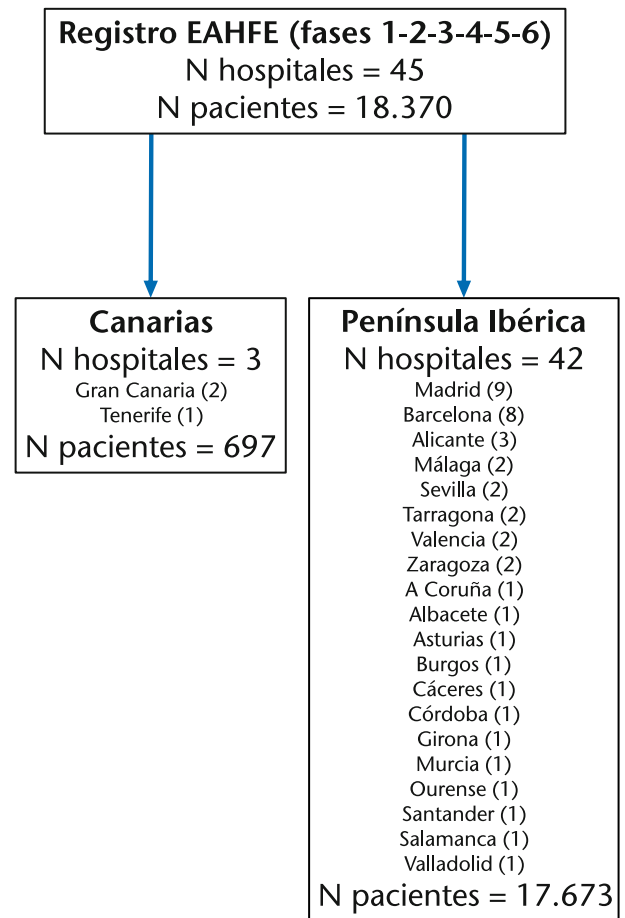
Registro EAHFE (fases 1-2-3-4-5-6)
N hospitales = 45
N pacientes = 18.370

Canarias
N hospitales = 3
Gran Canaria (2)
Tenerife (1)
N pacientes = 697

Península Ibérica
N hospitales = 42
Madrid (9)
Barcelona (8)
Alicante (3)
Málaga (2)
Sevilla (2)
Tarragona (2)
Valencia (2)
Zaragoza (2)
A Coruña (1)
Albacete (1)
Asturias (1)
Burgos (1)
Cáceres (1)
Córdoba (1)
Girona (1)
Murcia (1)
Ourense (1)
Santander (1)
Salamanca (1)
Valladolid (1)
N pacientes = 17.673